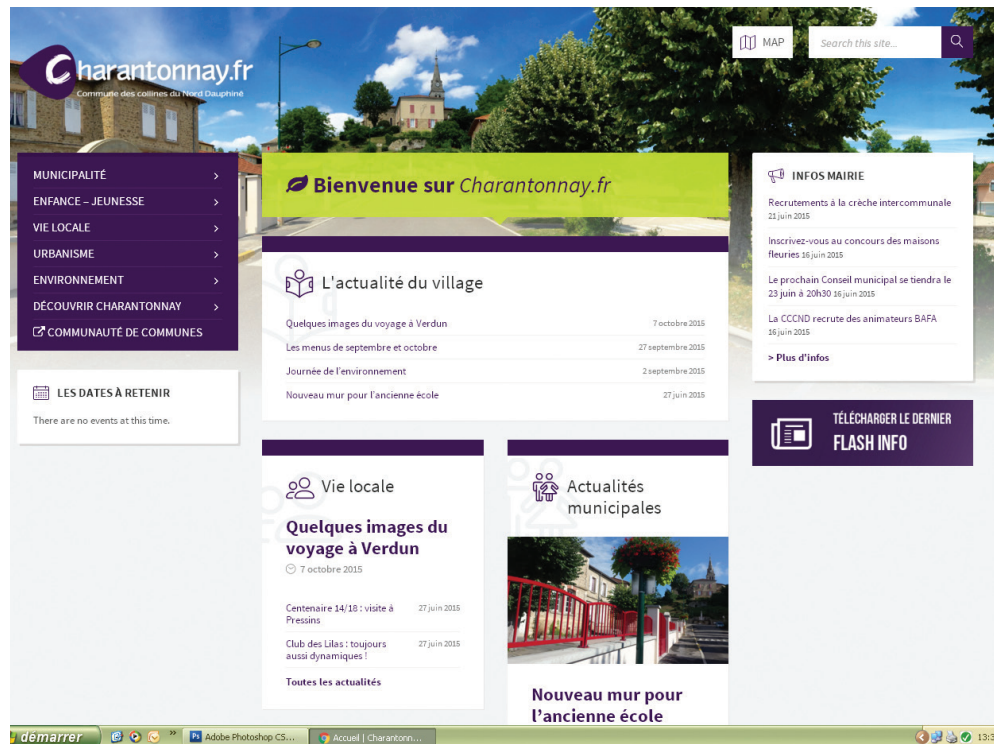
Charantonnay.fr
Commune des collines du Nord Dauphiné

MAP
Search this site...

MUNICIPALITÉ
ENFANCE – JEUNESSE
VIE LOCALE
URBANISME
ENVIRONNEMENT
DÉCOUVRIR CHARANTONNAY
COMMUNAUTÉ DE COMMUNES

LES DATES À RETENIR
There are no events at this time.

Bienvenue sur Charantonnay.fr

L'actualité du village

Quelques images du voyage à Verdun 7 octobre 2015
Les menus de septembre et octobre 27 septembre 2015
Journée de l'environnement 2 septembre 2015
Nouveau mur pour l'ancienne école 27 juin 2015

INFOS MAIRIE
Recrutements à la crèche intercommunale 21 juin 2015
Inscrivez-vous au concours des maisons fleuries 16 juin 2015
Le prochain Conseil municipal se tiendra le 23 juin à 20h30 16 juin 2015
La CCCND recrute des animateurs BAFA 16 juin 2015
> Plus d'infos

TÉLÉCHARGER LE DERNIER FLASH INFO

Vie locale
Quelques images du voyage à Verdun
7 octobre 2015
Centenaire 14/18 : visite à Pressins 27 juin 2015
Club des Lilas : toujours aussi dynamiques ! 27 juin 2015
Toutes les actualités

Actualités municipales
Nouveau mur pour l'ancienne école

démarrer
Adobe Photoshop CS...
Accueil | Charantonn...
13:3